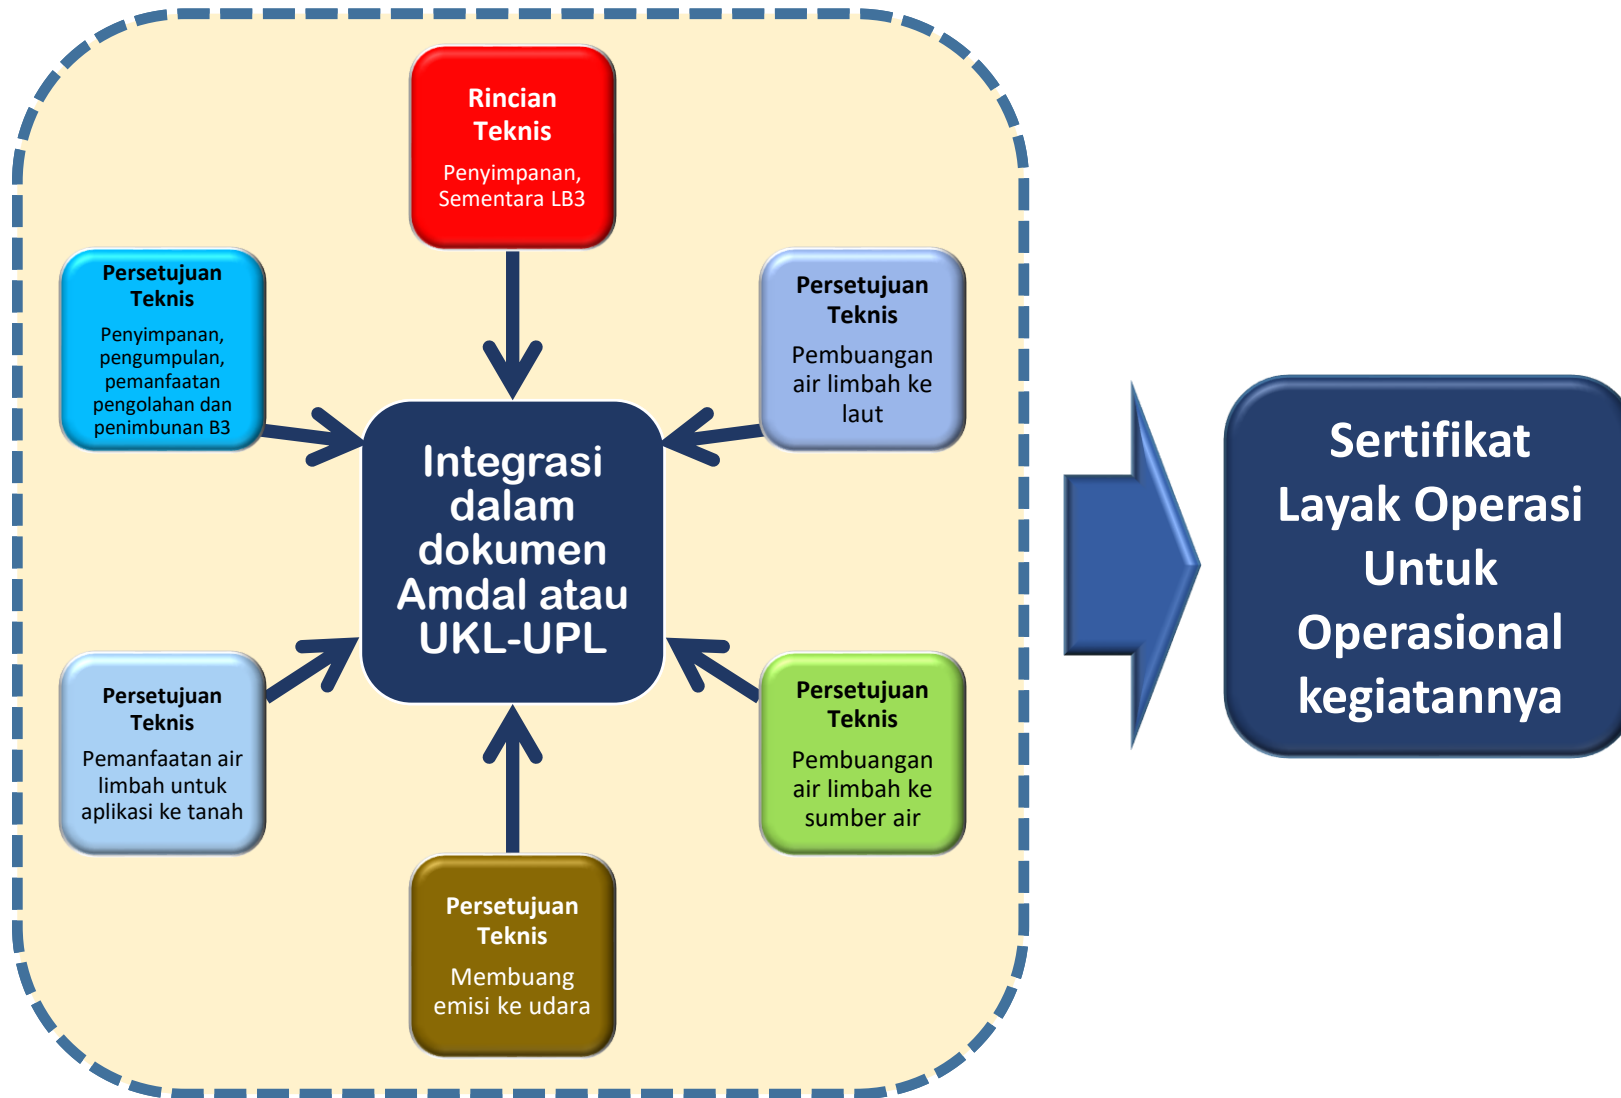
Rincian Teknis
Penyimpanan, Sementara LB3

Persetujuan Teknis
Penyimpanan, pengumpulan, pemanfaatan pengolahan dan penimbunan B3

Persetujuan Teknis
Pembuangan air limbah ke laut

Integrasi dalam dokumen Amdal atau UKL-UPL

Persetujuan Teknis
Pemanfaatan air limbah untuk aplikasi ke tanah

Persetujuan Teknis
Pembuangan air limbah ke sumber air

Persetujuan Teknis
Membuang emisi ke udara

Sertifikat Layak Operasi Untuk Operasional kegiatannya